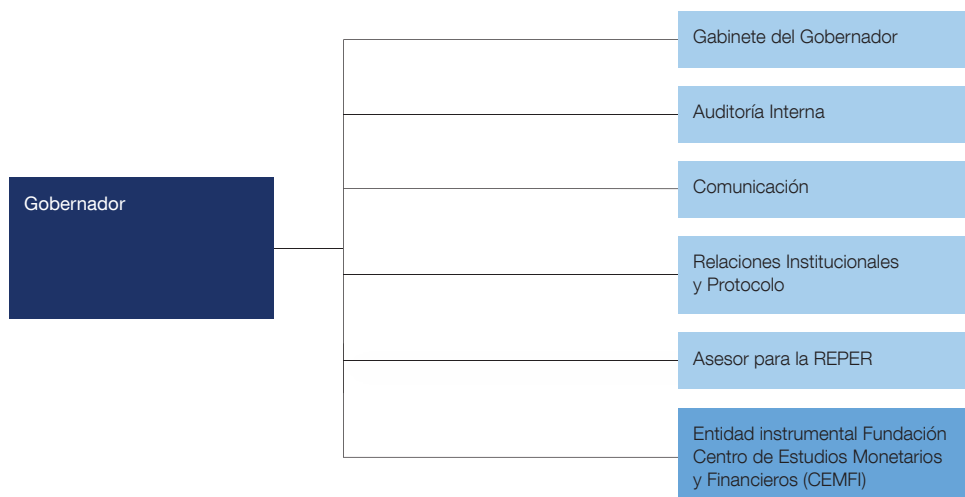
Gobernador

Gabinete del Gobernador

Auditoría Interna

Comunicación

Relaciones Institucionales y Protocolo

Asesor para la REPER

Entidad instrumental Fundación Centro de Estudios Monetarios y Financieros (CEMFI)